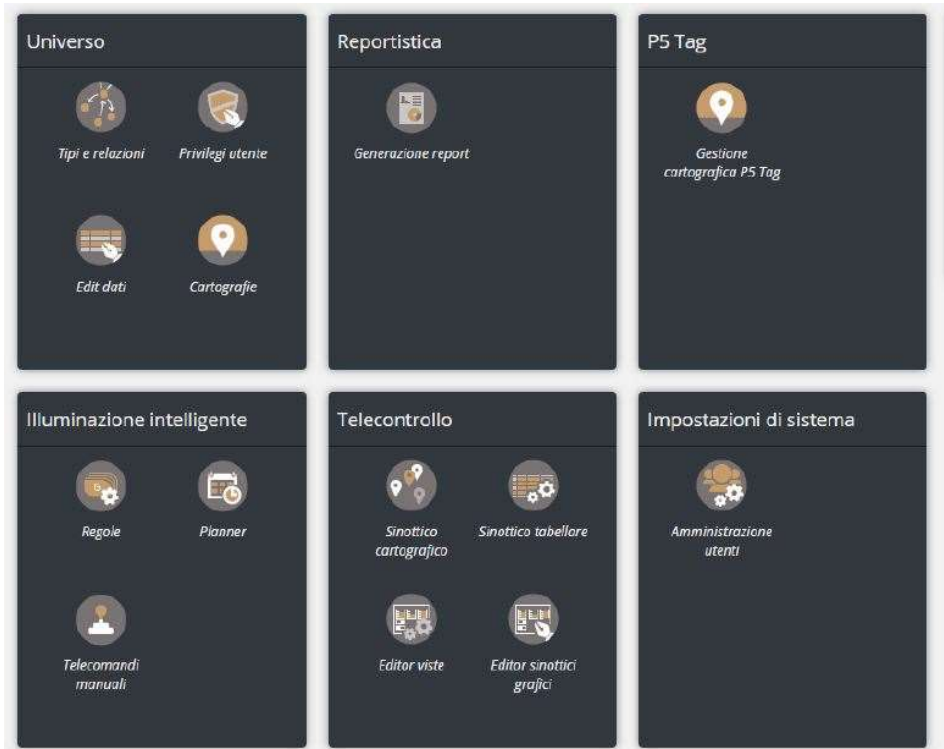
Universo

Tipi e relazioni

Privilegi utente

Edit dati

Cartografie

Reportistica

Generazione report

P5 Tag

Gestione cartografica P5 Tag

Illuminazione intelligente

Regole

Planner

Telecomandi manuali

Telecontrollo

Sinottico cartografico

Sinottico tabellare

Editor viste

Editor sinottici grafici

Impostazioni di sistema

Amministrazione utenti